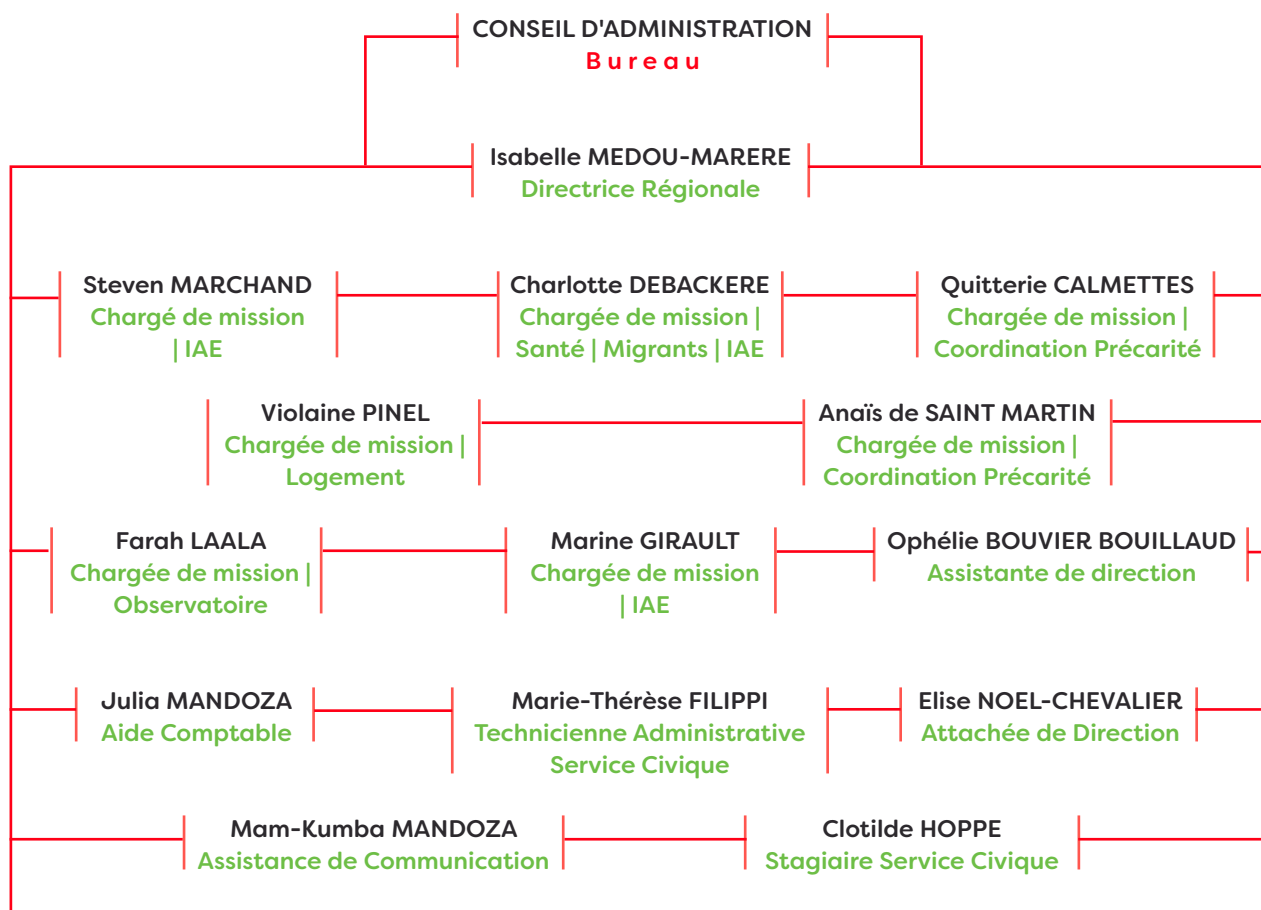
CONSEIL D'ADMINISTRATION
Bureau

Isabelle MEDOU-MARERE
Directrice Régionale

Steven MARCHAND
Chargé de mission | IAE

Charlotte DEBACKERE
Chargée de mission | Santé | Migrants | IAE

Quitterie CALMETTES
Chargée de mission | Coordination Précarité

Violaine PINEL
Chargée de mission | Logement

Anaïs de SAINT MARTIN
Chargée de mission | Coordination Précarité

Farah LAALA
Chargée de mission | Observatoire

Marine GIRAULT
Chargée de mission | IAE

Ophélie BOUVIER BOUILLAUD
Assistante de direction

Julia MANDOZA
Aide Comptable

Marie-Thérèse FILIPPI
Technicienne Administrative Service Civique

Elise NOEL-CHEVALIER
Attachée de Direction

Mam-Kumba MANDOZA
Assistance de Communication

Clotilde HOPPE
Stagiaire Service Civique